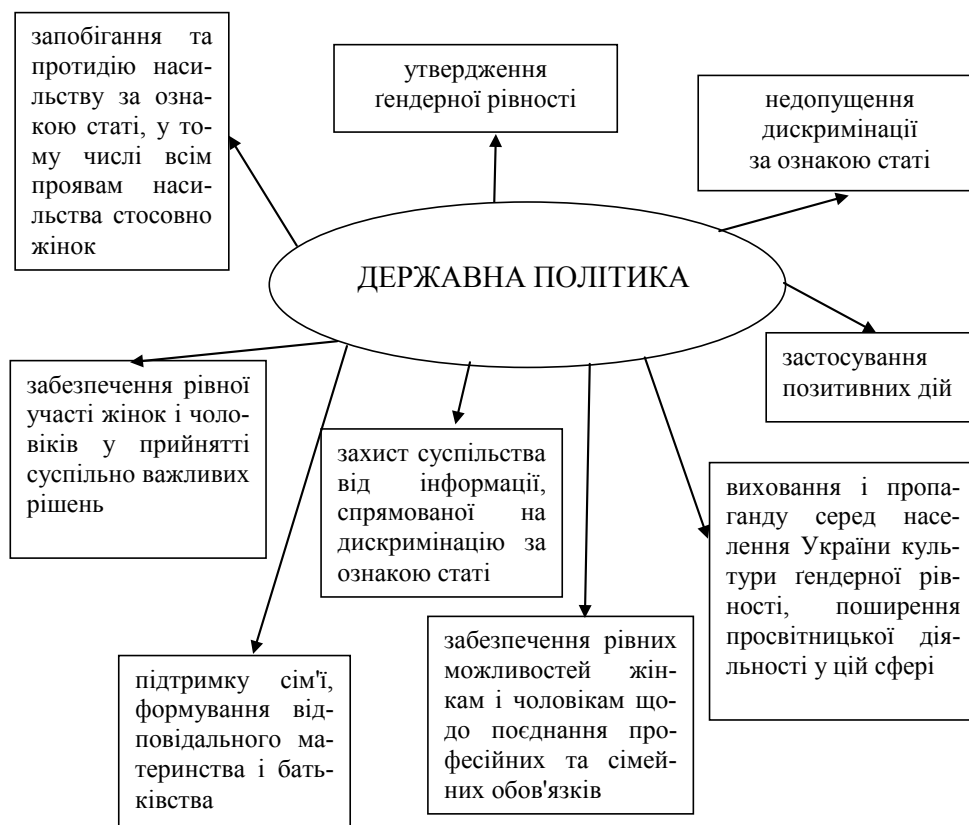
запобігання та протидію насильству за ознакою статі, у тому числі всім проявам насильства стосовно жінок

утвердження ґендерної рівності

недопущення дискримінації за ознакою статі

ДЕРЖАВНА ПОЛІТИКА

застосування позитивних дій

забезпечення рівної участі жінок і чоловіків у прийнятті суспільно важливих рішень

захист суспільства від інформації, спрямованої на дискримінацію за ознакою статі

виховання і пропаганду серед населення України культури ґендерної рівності, поширення просвітницької діяльності у цій сфері

підтримку сім'ї, формування відповідального материнства і батьківства

забезпечення рівних можливостей жінкам і чоловікам щодо поєднання професійних та сімейних обов'язків